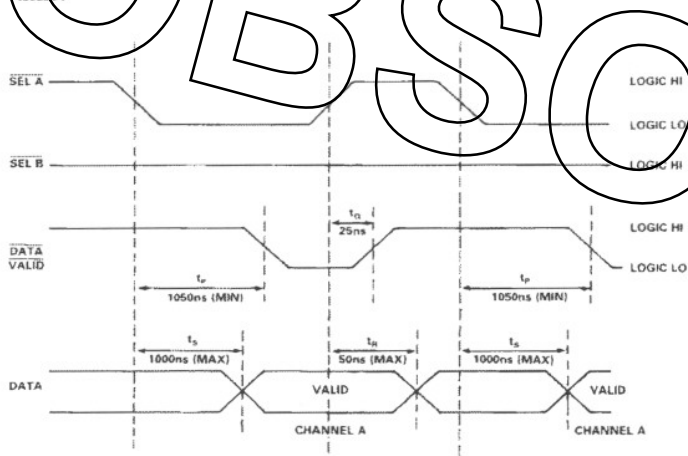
$\overline{SEL\ A}$

LOGIC HI

LOGIC LO

$\overline{SEL\ B}$

LOGIC HI

$t_D$
25ns

$\overline{DATA}$
$\overline{VALID}$

LOGIC HI

LOGIC LO

$t_P$
1050ns (MIN)

$t_P$
1050ns (MIN)

$t_S$
1000ns (MAX)

$t_H$
50ns (MAX)

$t_S$
1000ns (MAX)

DATA

VALID

CHANNEL A

VALID

CHANNEL A